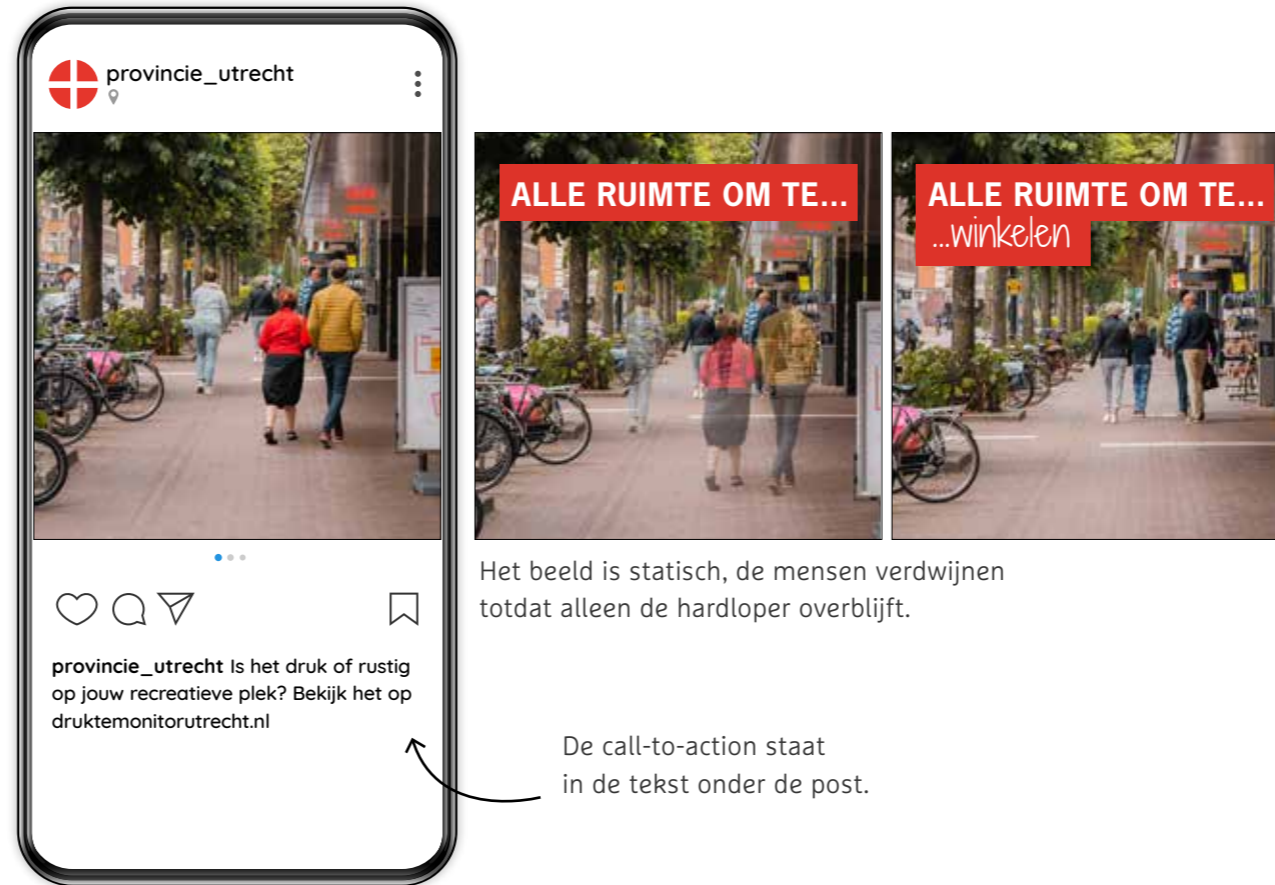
provincie_utrecht

ALLE RUIMTE OM TE...

ALLE RUIMTE OM TE...
...winkelen

Het beeld is statisch, de mensen verdwijnen totdat alleen de hardloper overblijft.

**provincie_utrecht** Is het druk of rustig op jouw recreatieve plek? Bekijk het op druktemonitorutrecht.nl

De call-to-action staat in de tekst onder de post.